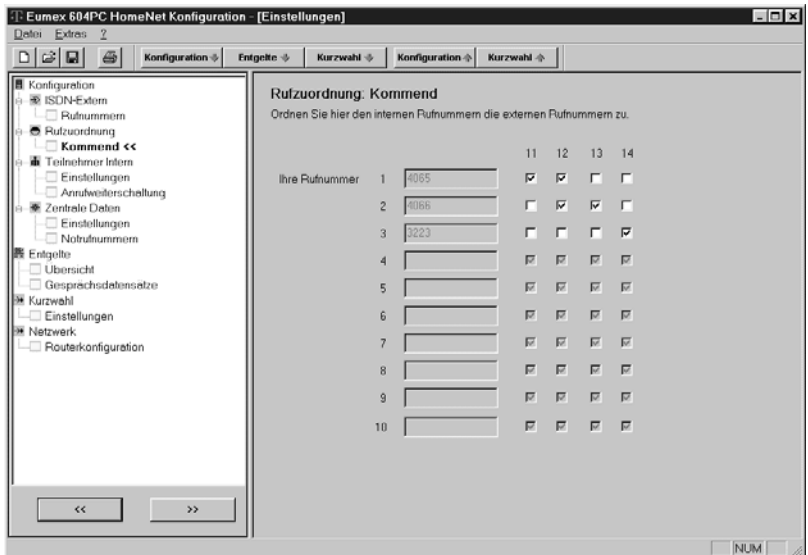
Eumex 604PC HomeNet Konfiguration - [Einstellungen]

Datei Extras ?

Konfiguration Entgelte Kurzwahl Konfiguration Kurzwahl

Konfiguration
ISDN-Extern
Rufnummern
Rufzuordnung
Kommend <<
Teilnehmer Intern
Einstellungen
Anrufweiterschaltung
Zentrale Daten
Einstellungen
Notrufnummern
Entgelte
Übersicht
Gesprächsdatensätze
Kurzwahl
Einstellungen
Netzwerk
Routerkonfiguration

<< >>

Rufzuordnung: Kommend

Ordnen Sie hier den internen Rufnummern die externen Rufnummern zu.

11 12 13 14

Ihre Rufnummer 1 4065
2 4066
3 3223
4
5
6
7
8
9
10

NUM